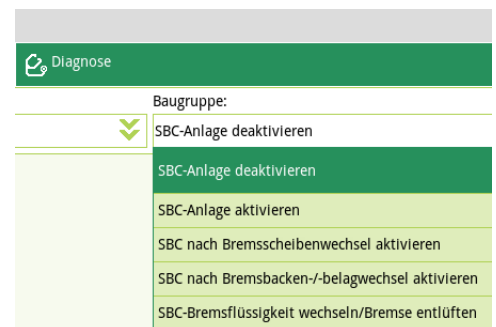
Diagnose

Baugruppe:

SBC-Anlage deaktivieren

SBC-Anlage deaktivieren

SBC-Anlage aktivieren

SBC nach Bremsscheibenwechsel aktivieren

SBC nach Bremsbacken-/-belagwechsel aktivieren

SBC-Bremsflüssigkeit wechseln/Bremse entlüften